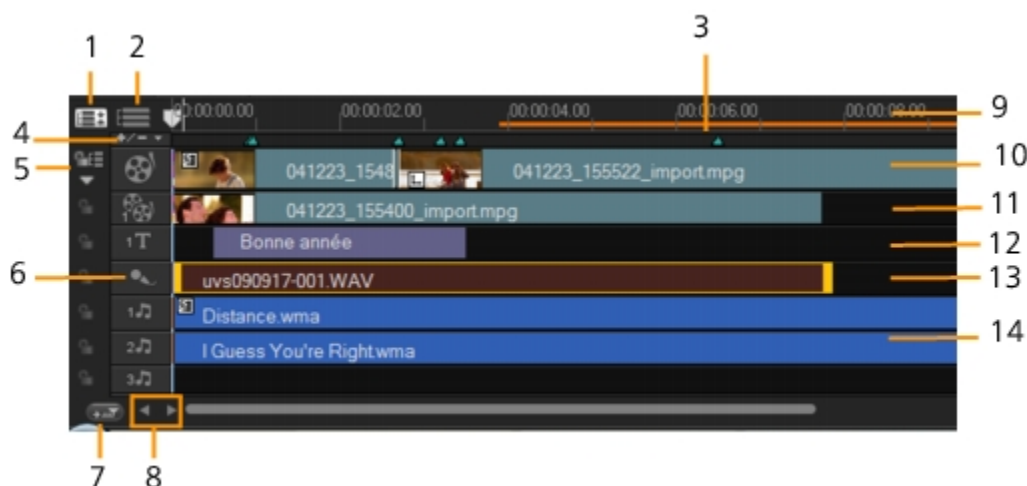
1 2 3

00:00:00.00 00:00:02:00 00:00:04:00 00:00:06:00 00:00:08:00

9

4

5

041223_1548

041223_155522_import.mpg

10

041223_155400_import.mpg

11

1T

Bonne année

12

6

uvs090917-001.WAV

13

1

Distance.wma

2

I Guess You're Right.wma

14

3

7 8